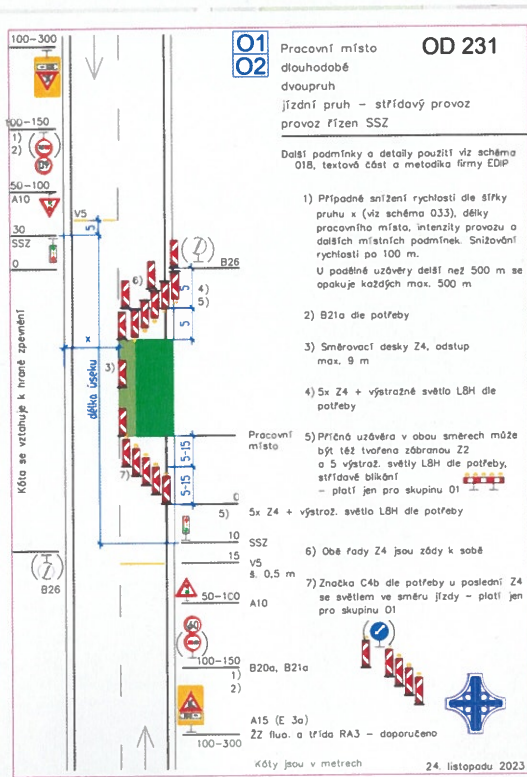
O1 Pracovní místo
O2 dlouhodobé

OD 231

dvoupruh
jízdní pruh – střídavý provoz
provoz řízen SSZ

Další podmínky a detaily použití viz schéma 018, textová část a metodika firmy EDIP

1) Případné snížení rychlosti dle šířky pruhu x (viz schéma 033), délky pracovního místa, intenzity provozu a dalších místních podmínek. Snižování rychlosti po 100 m.
U podélné uzávěry delší než 500 m se opakuje každých max. 500 m

2) B21a dle potřeby

3) Směrovací desky Z4, odstup max. 9 m

4) 5x Z4 + výstražné světlo L8H dle potřeby

5) Příčná uzávěra v obou směrech může být též tvořena zábranou Z2 a 5 výstraž. světly L8H dle potřeby, střídavé blikání
– platí jen pro skupinu O1

5x Z4 + výstraž. světlo L8H dle potřeby

6) Obě řady Z4 jsou zády k sobě

7) Značka C4b dle potřeby u poslední Z4 se světlem ve směru jízdy – platí jen pro skupinu O1

100–300
100–150
1)
2)
50–100
A10
V5
30
SSZ
0
5
Kóta se vztahuje k hraně zpevnění
x
délka úseku
B26
6)
4)
5)
3)
5
Pracovní místo
5–15
5–15
7)
5)
0
10
SSZ
15
V5
š. 0,5 m
50–100
A10
B26
100–150
B20a, B21a
1)
2)
A15 (E 3a)
ŽZ fluo. a třída RA3 – doporučeno
100–300

Kóty jsou v metrech

24. listopadu 2023